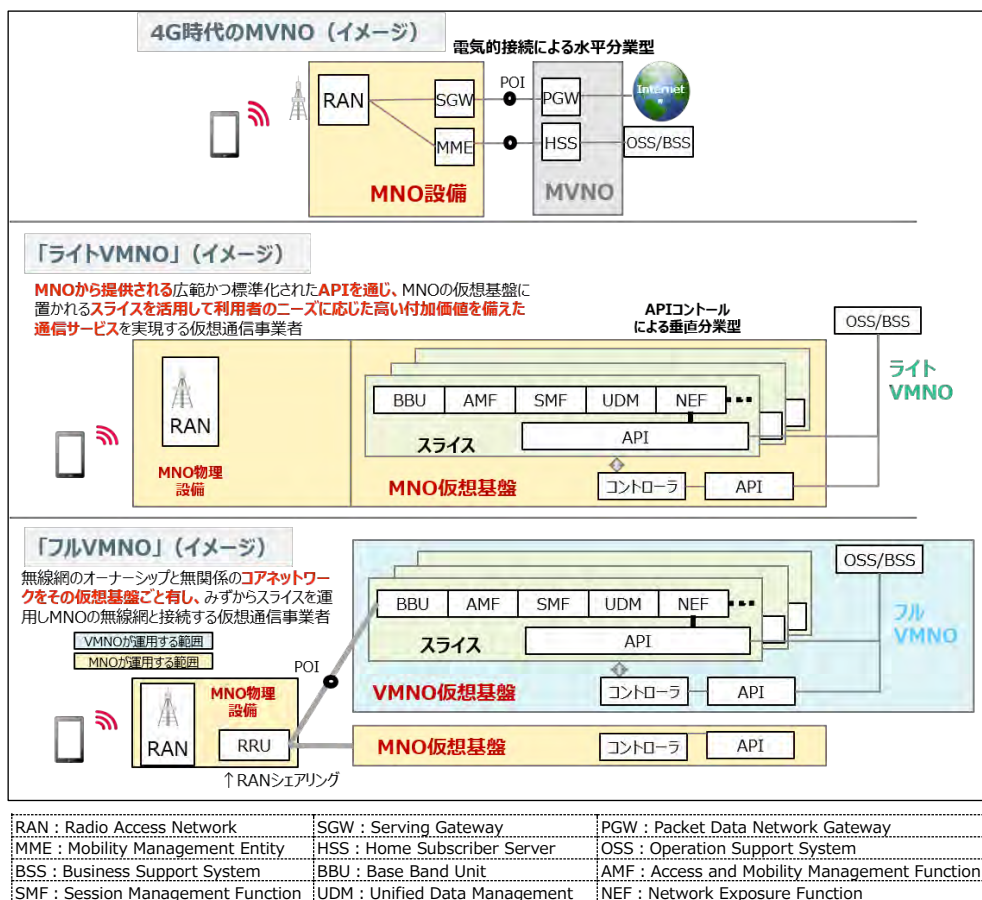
4G時代のMVNO（イメージ）

電気的接続による水平分業型

RAN SGW POI PGW Internet

MME HSS OSS/BSS

MNO設備

MVNO

「ライトVMNO」（イメージ）

MNOから提供される広範かつ標準化されたAPIを通じ、MNOの仮想基盤に置かれるスライスを活用して利用者のニーズに応じた高い付加価値を備えた通信サービスを実現する仮想通信事業者

APIコントロールによる垂直分業型

OSS/BSS

ライトVMNO

RAN

MNO物理設備

BBU AMF SMF UDM NEF

スライス

API

コントローラ API

MNO仮想基盤

「フルVMNO」（イメージ）

無線網のオーナーシップと無関係のコアネットワークをその仮想基盤ごと有し、みずからスライスを運用しMNOの無線網と接続する仮想通信事業者

VMNOが運用する範囲

MNOが運用する範囲

OSS/BSS

BBU AMF SMF UDM NEF

スライス

API

フルVMNO

POI

MNO物理設備

VMNO仮想基盤

コントローラ API

RAN

RRU

MNO仮想基盤

コントローラ API

↑RANシェアリング

| RAN : Radio Access Network | SGW : Serving Gateway | PGW : Packet Data Network Gateway |
|---|---|---|
| MME : Mobility Management Entity | HSS : Home Subscriber Server | OSS : Operation Support System |
| BSS : Business Support System | BBU : Base Band Unit | AMF : Access and Mobility Management Function |
| SMF : Session Management Function | UDM : Unified Data Management | NEF : Network Exposure Function |